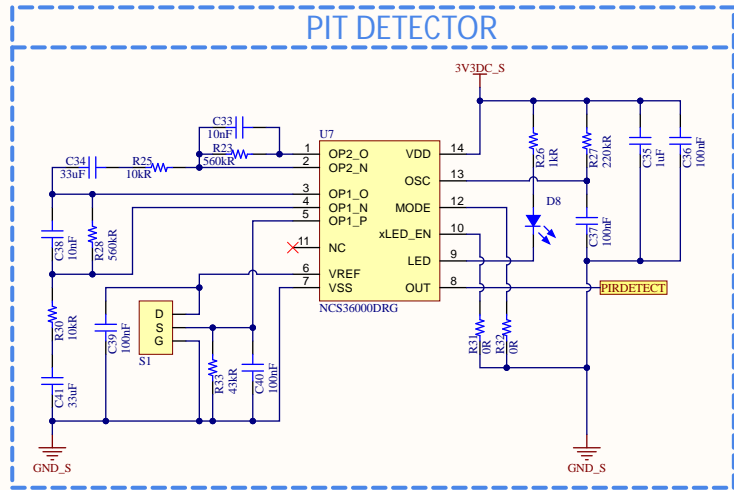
PIT DETECTOR

3V3DC_S

C33
10nF
R23
560kR
U7
C34
33uF
R25
10kR
1 OP2_O
2 OP2_N
3 OP1_O
4 OP1_N
5 OP1_P
11 NC
6 VREF
7 VSS
VDD 14
OSC 13
MODE 12
xLED_EN 10
LED 9
OUT 8
NCS36000DRG

R26
1kR
R27
220kR
C35
1uF
C36
100nF
D8
C37
100nF
C38
10nF
R28
560kR
R30
10kR
C41
33uF
C39
100nF
D
S
G
S1
R33
43kR
C40
100nF
R31
0R
R32
0R
PIRDETECT
GND_S
GND_S